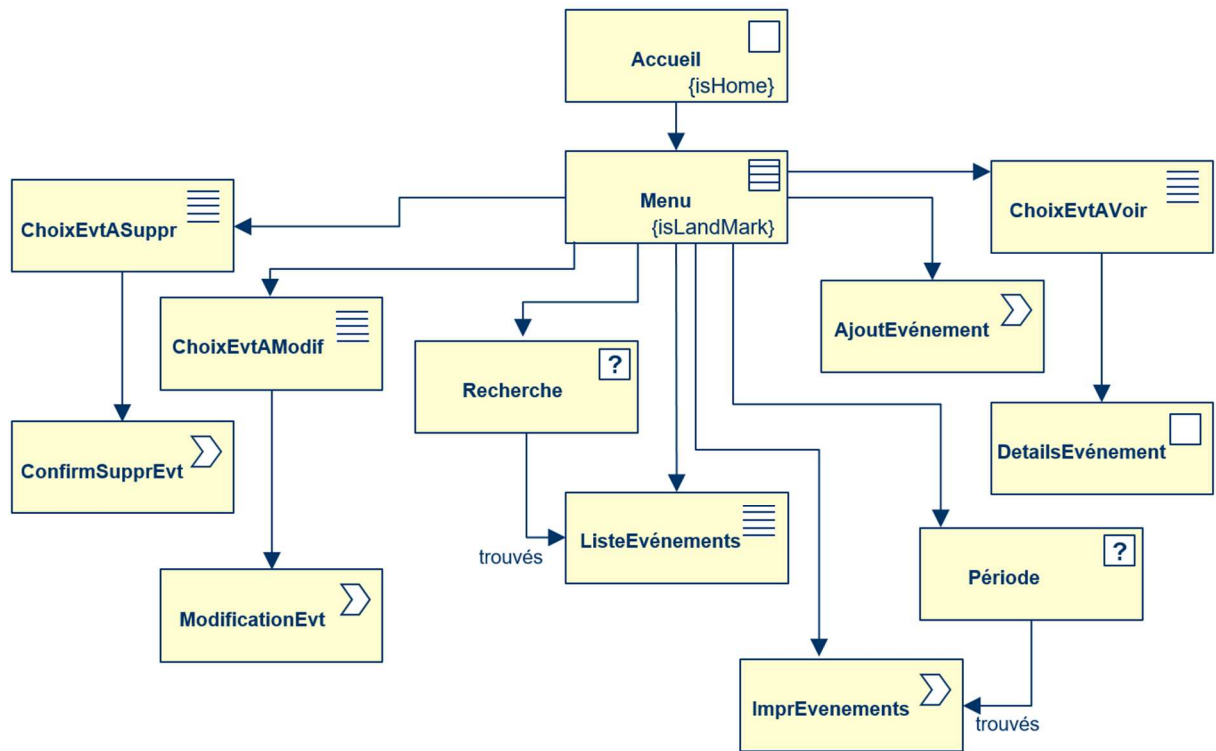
Accueil
{isHome}

Menu
{isLandMark}

ChoixEvtASuppr

ChoixEvtAModif

Recherche
?

AjoutEvénement

ChoixEvtAVoir

ConfirmSupprEvt

ListeEvénements

trouvés

DetailsEvénement

Période
?

ModificationEvt

ImprEvenements

trouvés